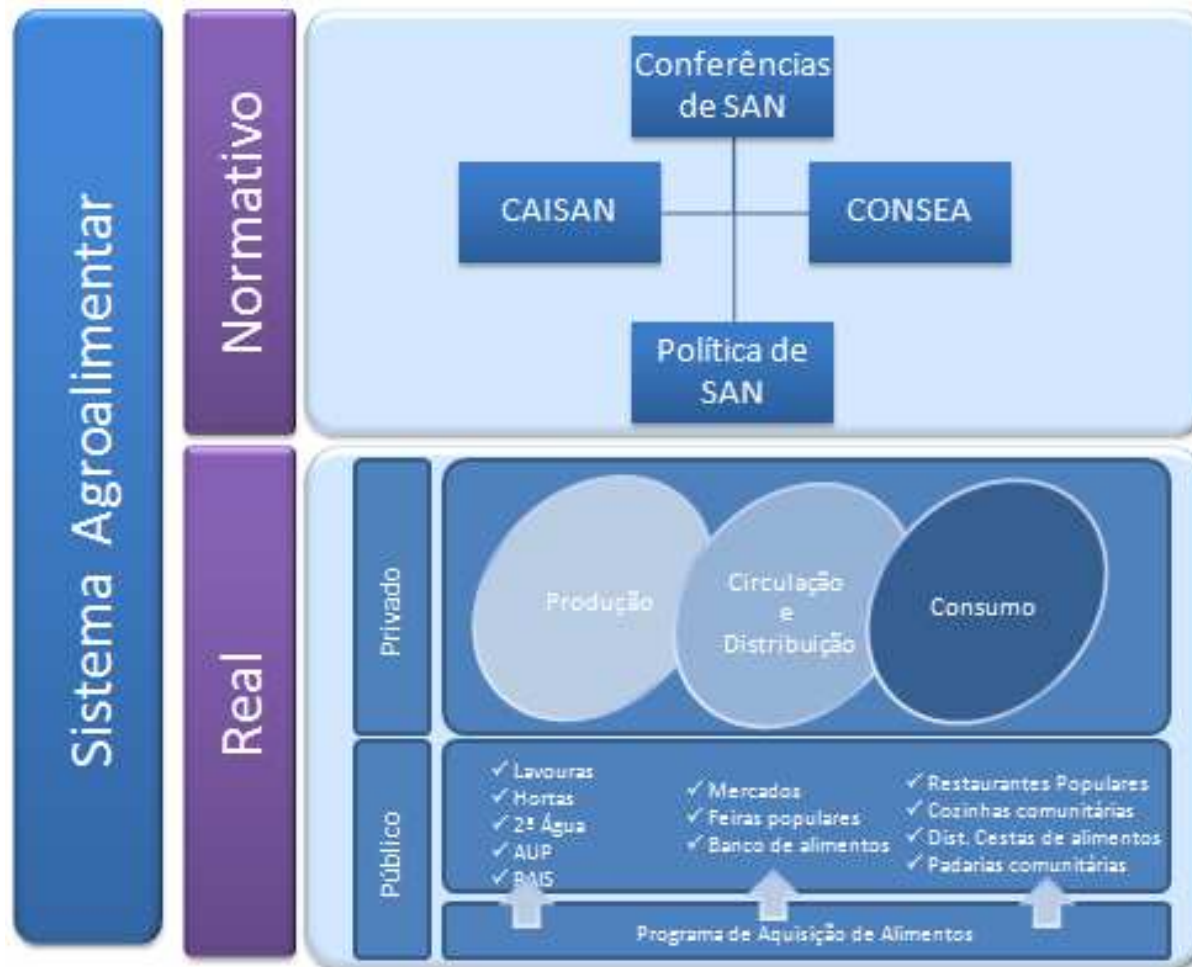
Sistema Agroalimentar

Normativo

Conferências de SAN

CAISAN

CONSEA

Política de SAN

Real

Privado

Produção

Circulação e Distribuição

Consumo

Público

✓ Lavouras
✓ Hortas
✓ 2ª Água
✓ AUP
✓ PAIS

✓ Mercados
✓ Feiras populares
✓ Banco de alimentos

✓ Restaurantes Populares
✓ Cozinhas comunitárias
✓ Dist. Cestas de alimentos
✓ Padarias comunitárias

Programa de Aquisição de Alimentos